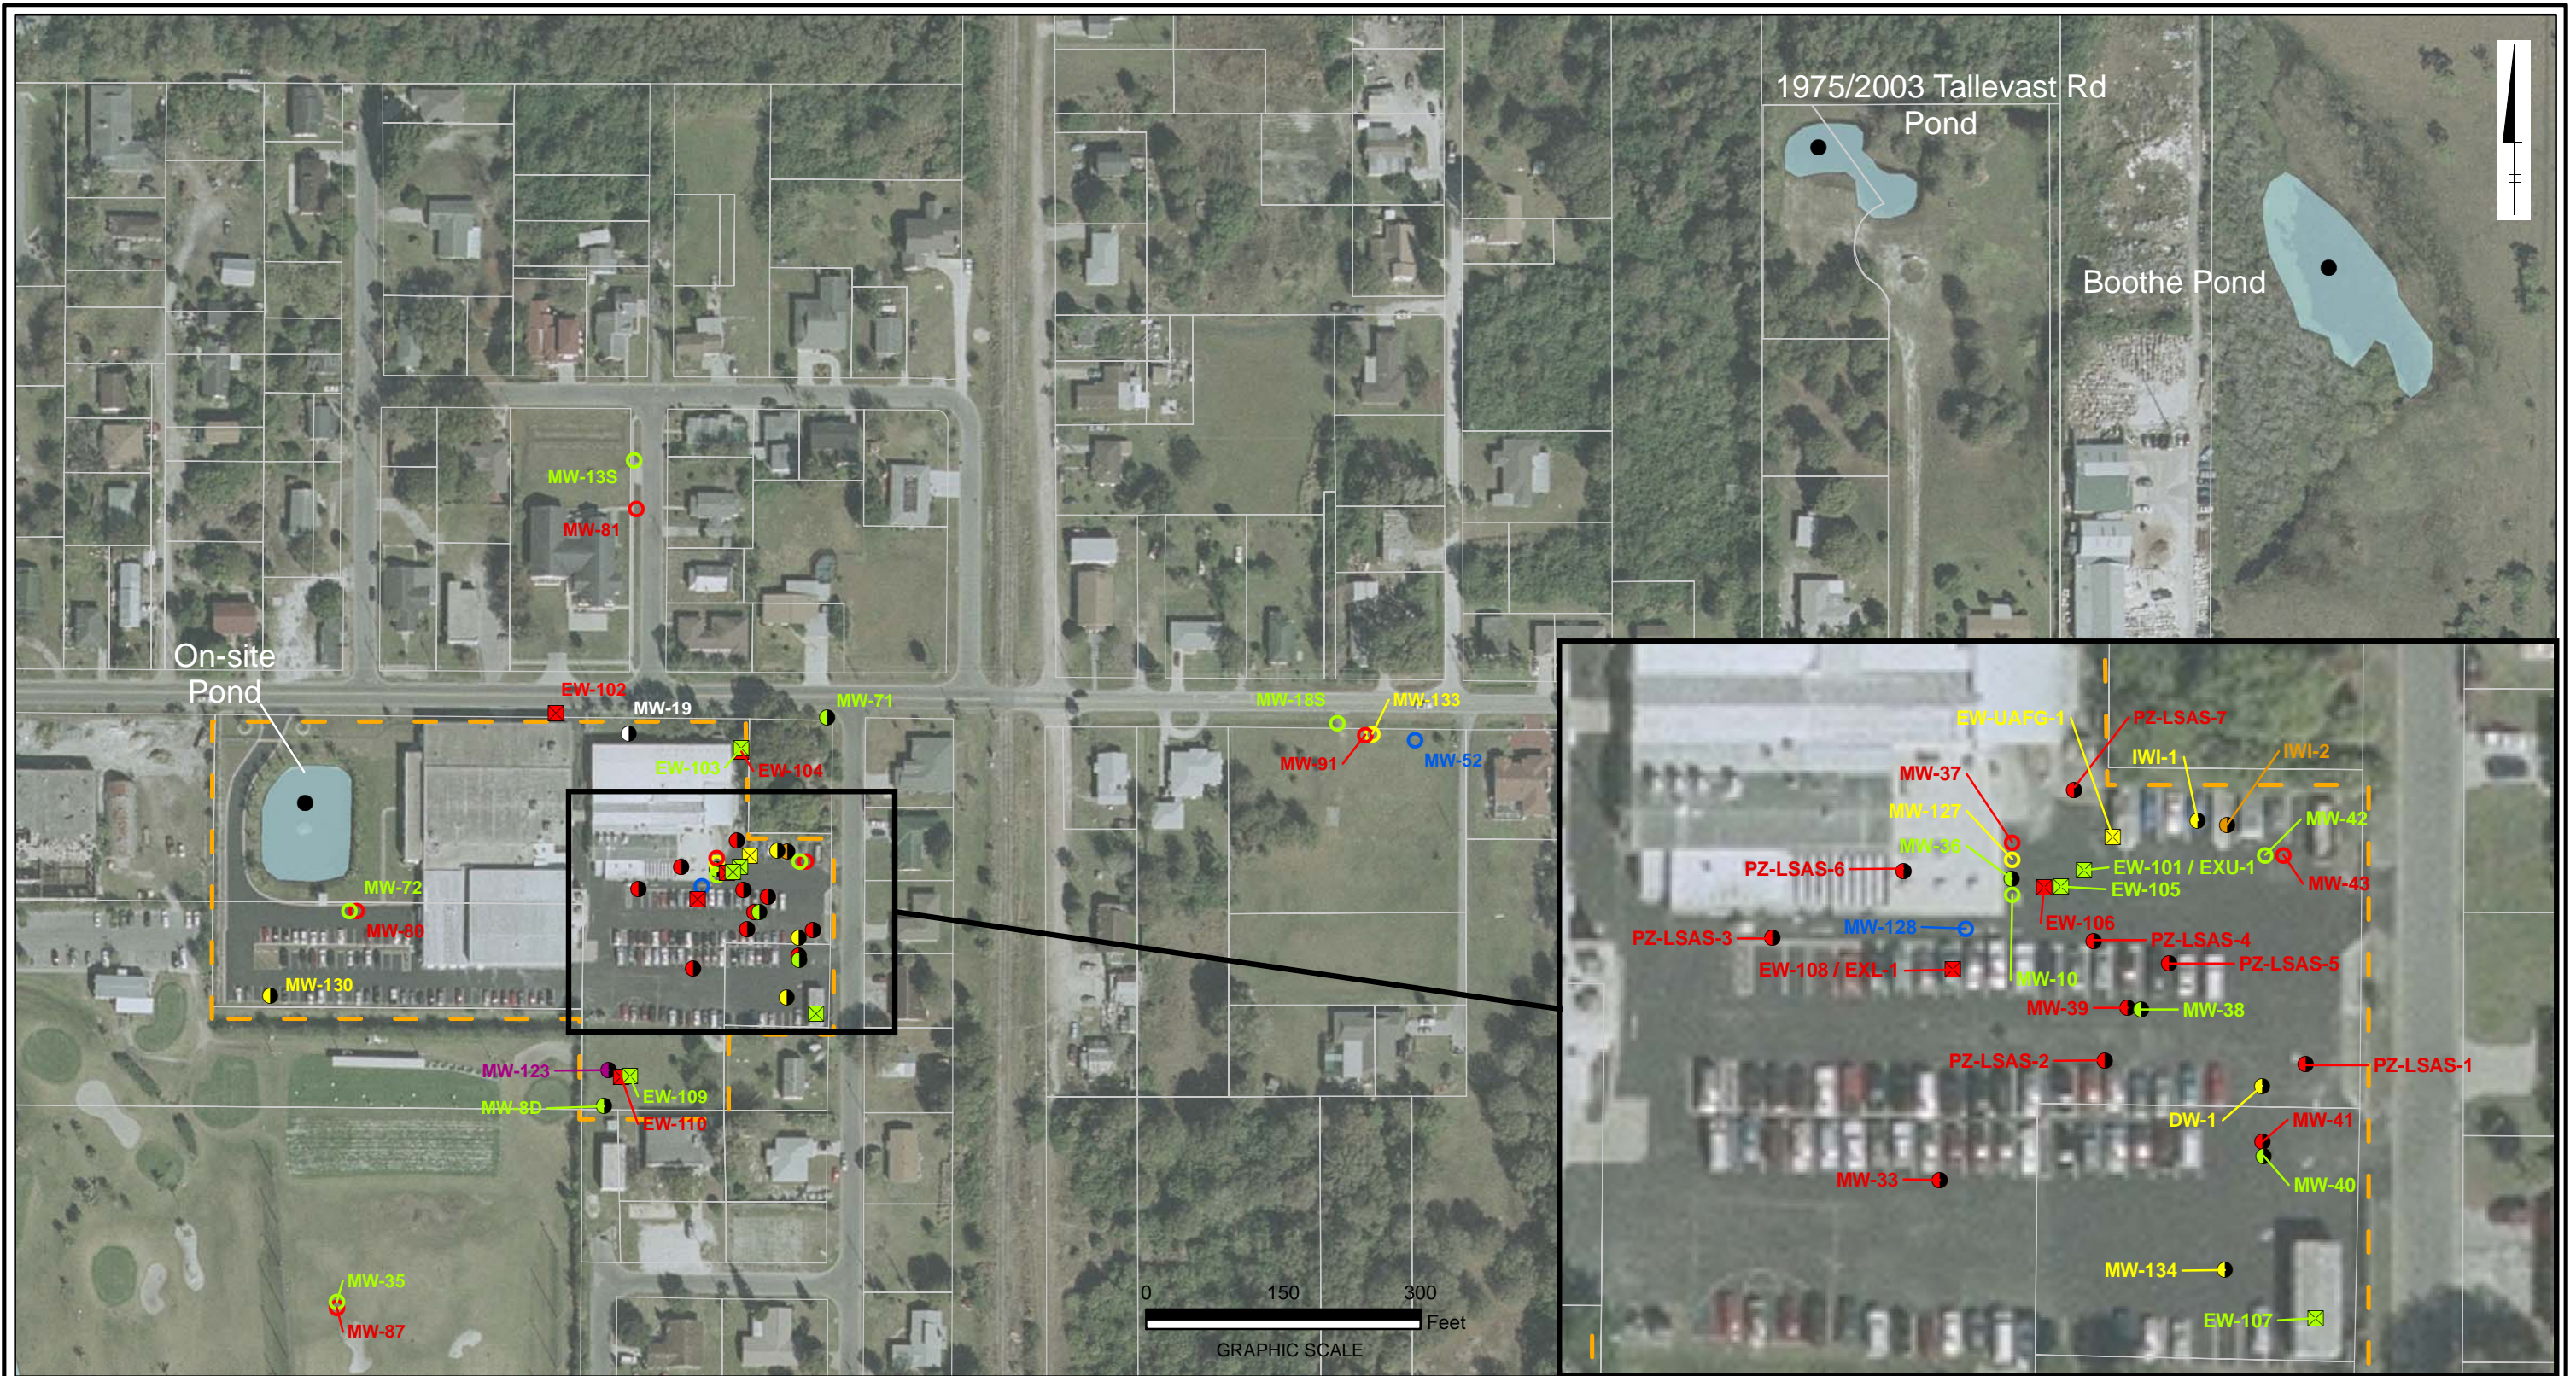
1975/2003 Tallevast Rd Pond

Boothe Pond

MW-13S
MW-81

On-site Pond

EW-102
MW-19
MW-71
MW-18S
MW-133
MW-91
MW-52
EW-103
EW-104
MW-72
MW-80
MW-130
MW-123
EW-109
MW-8D
EW-110
MW-35
MW-87

0 150 300 Feet
GRAPHIC SCALE

EW-UAFG-1
PZ-LSAS-7
IWI-1
IWI-2
MW-37
MW-127
MW-42
MW-36
EW-101 / EXU-1
MW-43
PZ-LSAS-6
EW-105
EW-106
MW-128
PZ-LSAS-3
PZ-LSAS-4
PZ-LSAS-5
EW-108 / EXL-1
MW-10
MW-39
MW-38
PZ-LSAS-2
PZ-LSAS-1
DW-1
MW-41
MW-40
MW-33
MW-134
EW-107